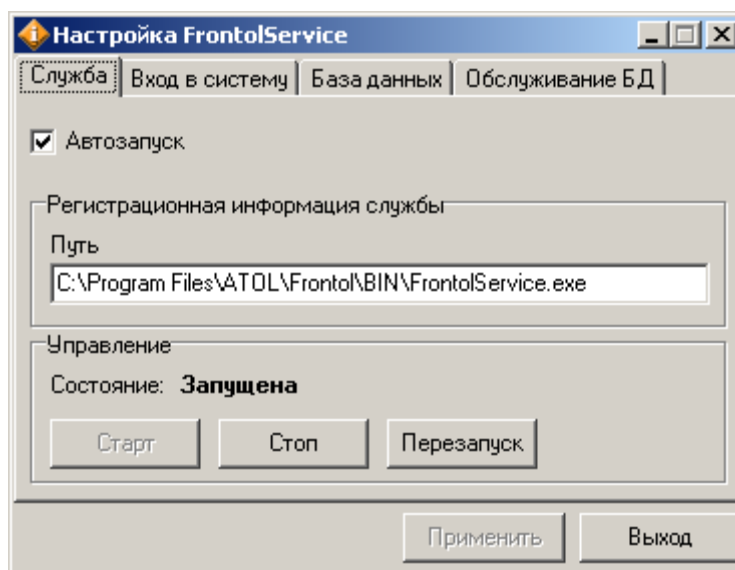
Настройка FrontolService

Служба | Вход в систему | База данных | Обслуживание БД

Автозапуск

Регистрационная информация службы

Путь

C:\Program Files\ATOL\Frontol\BIN\FrontolService.exe

Управление

Состояние: **Запущена**

Старт | Стоп | Перезапуск

Применить | Выход